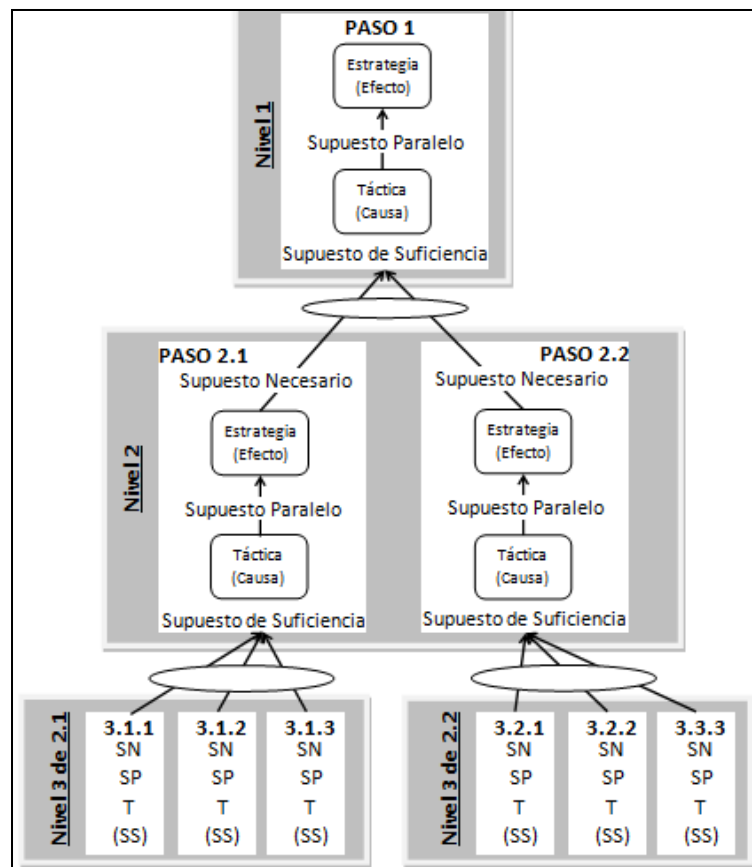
Nivel 1

PASO 1

Estrategia (Efecto)

Supuesto Paralelo

Táctica (Causa)

Supuesto de Suficiencia

Nivel 2

PASO 2.1

Supuesto Necesario

Estrategia (Efecto)

Supuesto Paralelo

Táctica (Causa)

Supuesto de Suficiencia

PASO 2.2

Supuesto Necesario

Estrategia (Efecto)

Supuesto Paralelo

Táctica (Causa)

Supuesto de Suficiencia

Nivel 3 de 2.1

3.1.1 SN SP T (SS)

3.1.2 SN SP T (SS)

3.1.3 SN SP T (SS)

Nivel 3 de 2.2

3.2.1 SN SP T (SS)

3.2.2 SN SP T (SS)

3.3.3 SN SP T (SS)